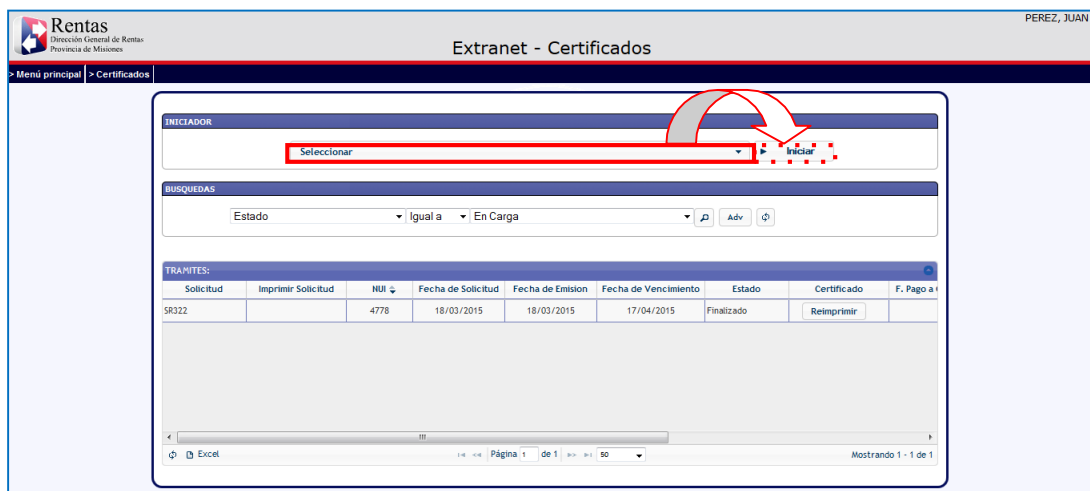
Rentas
Dirección General de Rentas
Provincia de Misiones

Extranet - Certificados

PEREZ, JUAN

> Menú principal > Certificados

INICIADOR

Seleccionar

Iniciar

BUSQUEDAS

Estado | Igual a | En Carga | Adv

TRAMITES:

| Solicitud | Imprimir Solicitud | NUI | Fecha de Solicitud | Fecha de Emision | Fecha de Vencimiento | Estado | Certificado | F. Pago a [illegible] |
|---|---|---|---|---|---|---|---|---|
| SR322 | | 4778 | 18/03/2015 | 18/03/2015 | 17/04/2015 | Finalizado | Reimprimir | |

Excel

Página 1 de 1 50

Mostrando 1 - 1 de 1